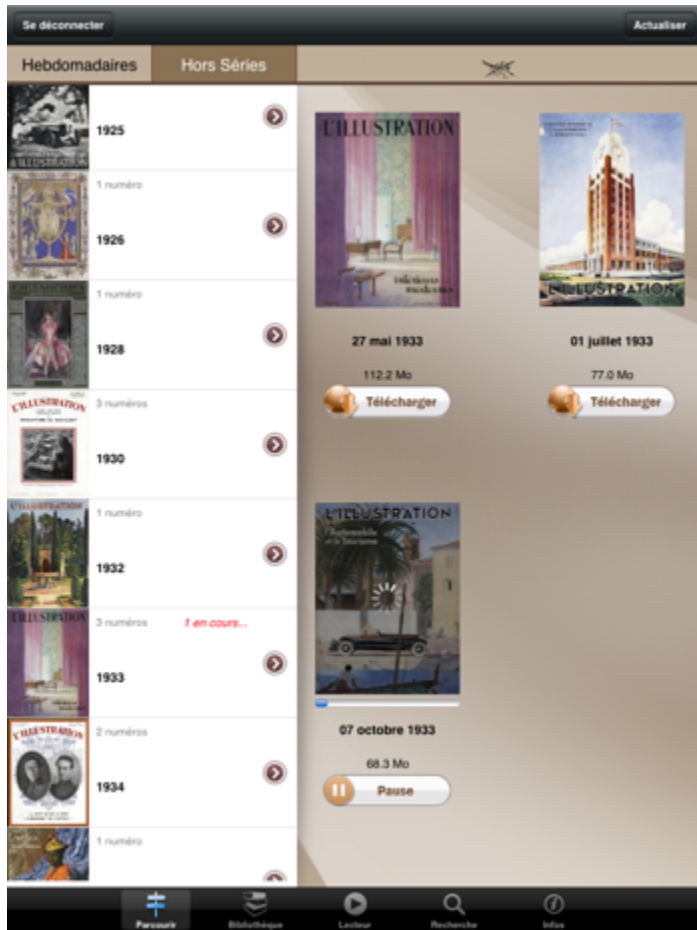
Se déconnecter

Actualiser

Hebdomadaires

Hors Séries

1925

1 numéro

1926

1 numéro

1928

3 numéros

1930

1 numéro

1932

3 numéros

1 en cours...

1933

2 numéros

1934

1 numéro

L'ILLUSTRATION

27 mai 1933

112.2 Mo

Télécharger

L'ILLUSTRATION

01 juillet 1933

77.0 Mo

Télécharger

L'ILLUSTRATION

07 octobre 1933

68.3 Mo

Pause

Parcourir

Bibliothèque

Lecteur

Recherche

Infos